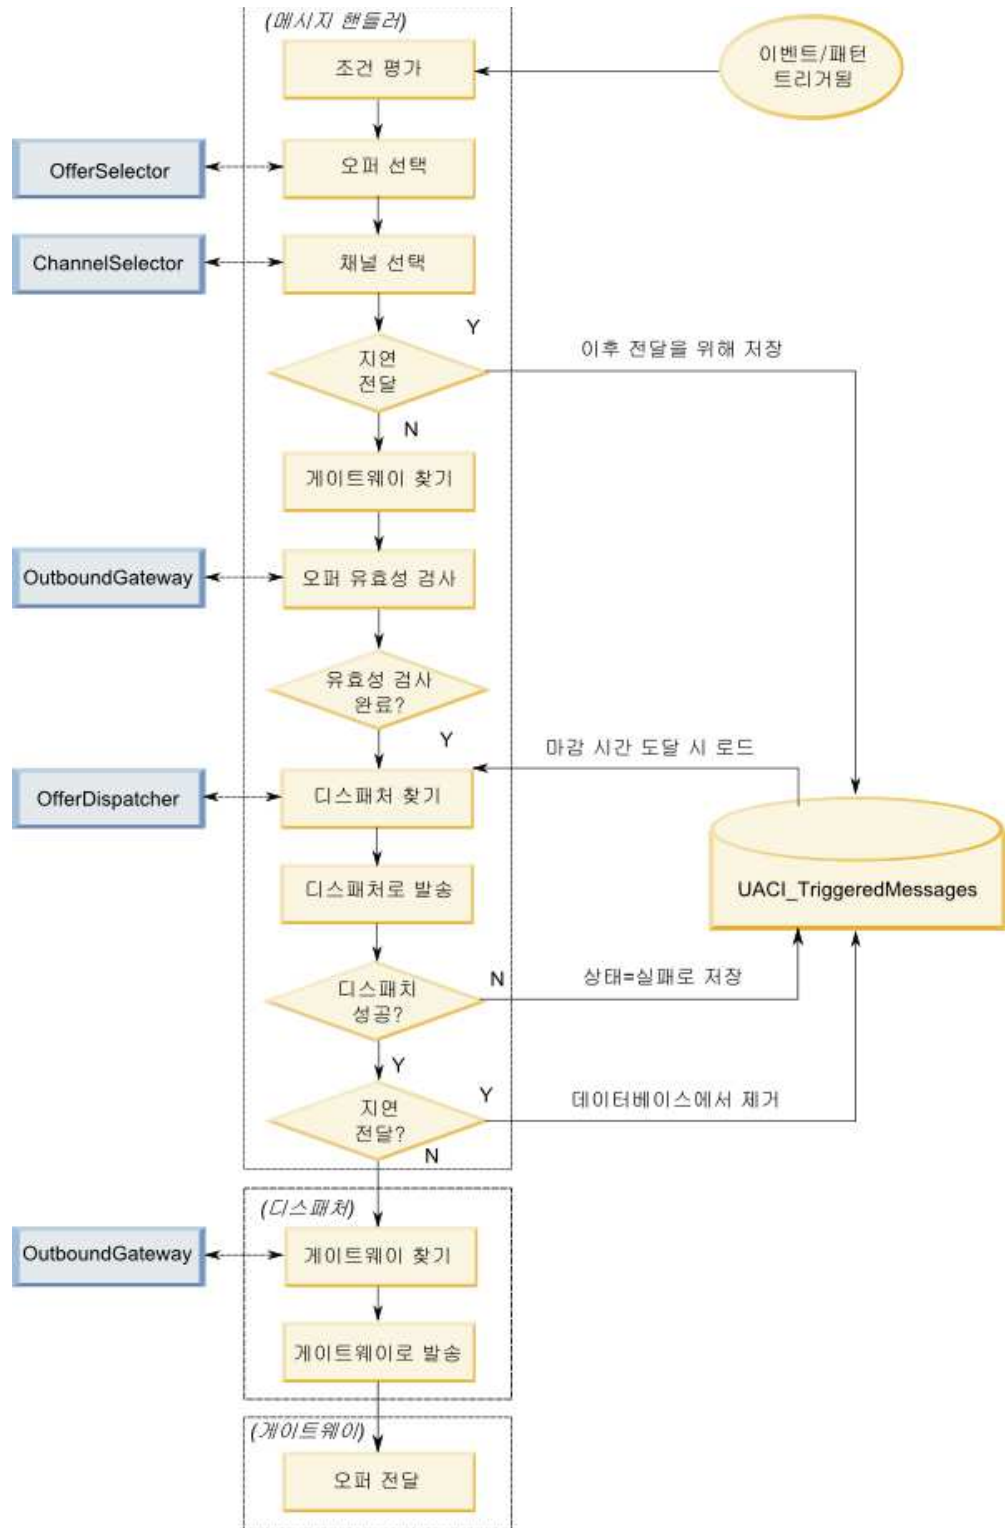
(메시지 핸들러)

조건 평가

이벤트/패턴 트리거됨

OfferSelector

오퍼 선택

ChannelSelector

채널 선택

Y

이후 전달을 위해 저장

지연 전달

N

게이트웨이 찾기

OutboundGateway

오퍼 유효성 검사

유효성 검사 완료?

Y

마감 시간 도달 시 로드

OfferDispatcher

디스패처 찾기

UACI_TriggeredMessages

디스패처로 발송

N

상태=실패로 저장

디스패치 성공?

Y

Y

데이터베이스에서 제거

지연 전달?

N

(디스패처)

OutboundGateway

게이트웨이 찾기

게이트웨이로 발송

(게이트웨이)

오퍼 전달